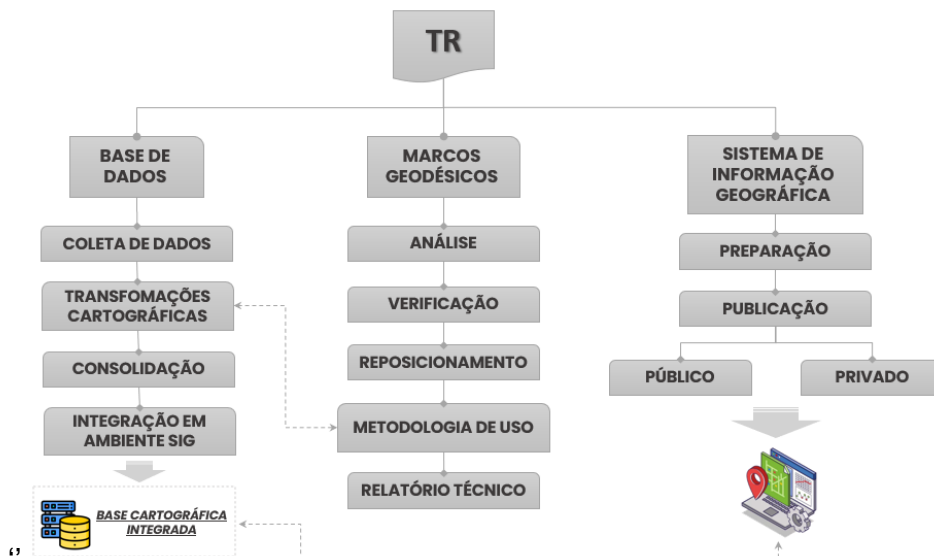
TR

BASE DE DADOS

COLETA DE DADOS

TRANSFOMAÇÕES CARTOGRÁFICAS

CONSOLIDAÇÃO

INTEGRAÇÃO EM AMBIENTE SIG

BASE CARTOGRÁFICA INTEGRADA

MARCOS GEODÉSICOS

ANÁLISE

VERIFICAÇÃO

REPOSICIONAMENTO

METODOLOGIA DE USO

RELATÓRIO TÉCNICO

SISTEMA DE INFORMAÇÃO GEOGRÁFICA

PREPARAÇÃO

PUBLICAÇÃO

PÚBLICO

PRIVADO

,,